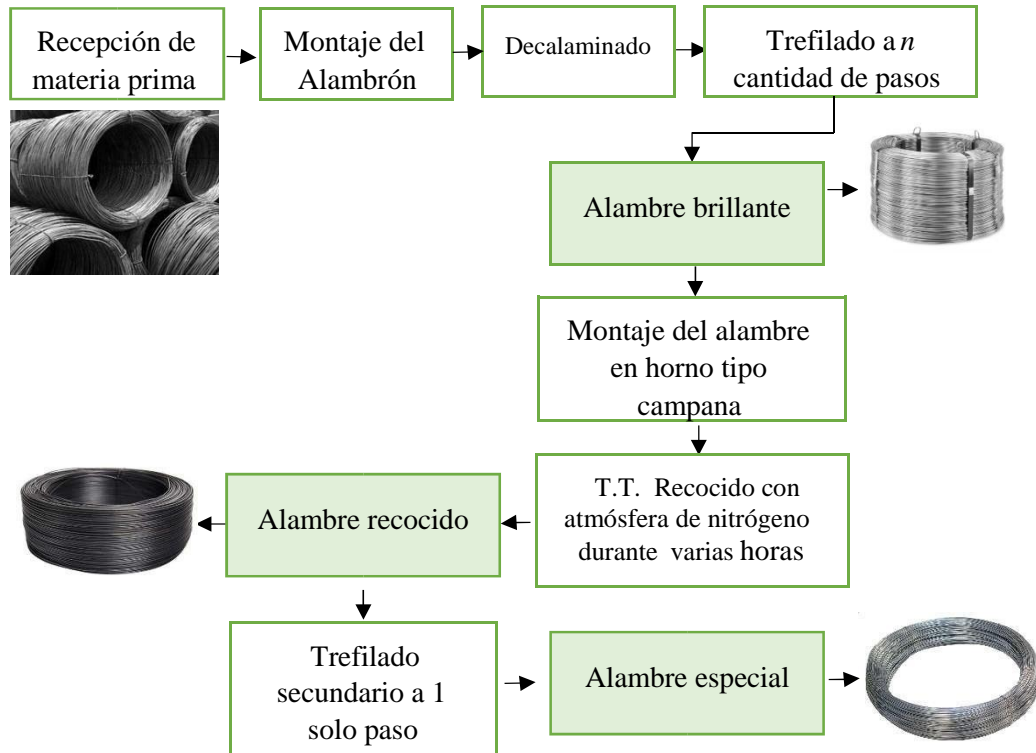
Recepción de materia prima

Montaje del Alambrón

Decalaminado

Trefilado a $n$ cantidad de pasos

Alambre brillante

Montaje del alambre en horno tipo campana

T.T. Recocido con atmósfera de nitrógeno durante varias horas

Alambre recocido

Trefilado secundario a 1 solo paso

Alambre especial